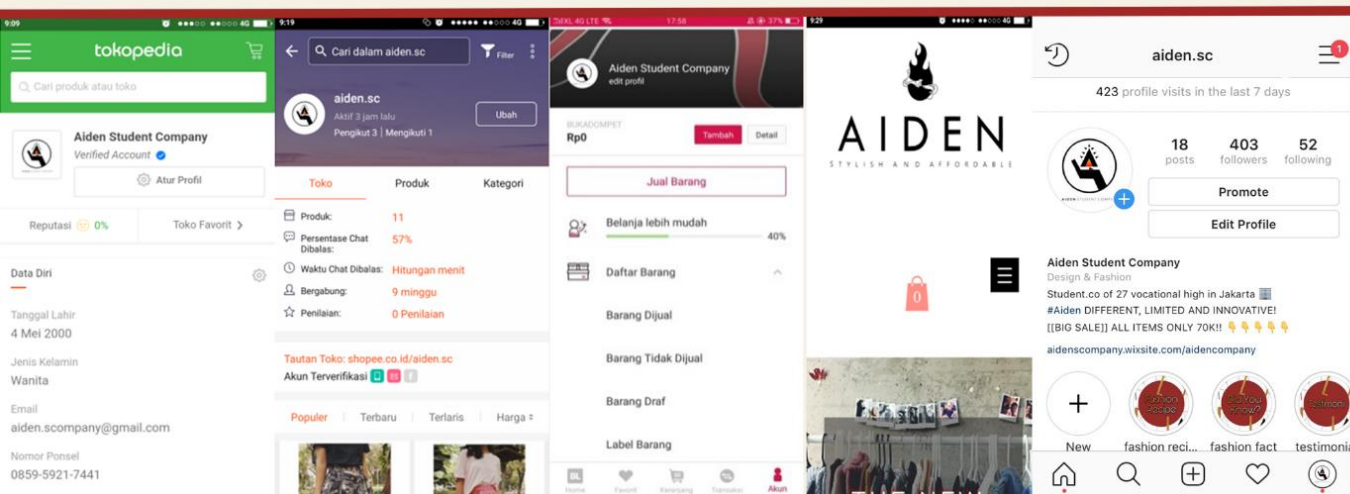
9:09 ●●●○○ 4G

tokopedia

Cari produk atau toko

Aiden Student Company
Verified Account
Atur Profil

Reputasi 0%
Toko Favorit

Data Diri

Tanggal Lahir
4 Mei 2000

Jenis Kelamin
Wanita

Email
aiden.scompany@gmail.com

Nomor Ponsel
0859-5921-7441

9:19 ●●●●● ●●○○○ 4G

Cari dalam aiden.sc
Filter

aiden.sc
Aktif 3 jam lalu
Pengikut 3 | Mengikuti 1
Ubah

Toko
Produk
Kategori

Produk: 11
Persentase Chat Dibalas: 57%
Waktu Chat Dibalas: Hitungan menit
Bergabung: 9 minggu
Penilaian: 0 Penilaian

Tautan Toko: shopee.co.id/aiden.sc
Akun Terverifikasi

Populer | Terbaru | Terlaris | Harga

XL 4G LTE 17:58 37%

Aiden Student Company
edit profil

BUKADOMPET
Rp0
Tambah
Detail

Jual Barang

Belanja lebih mudah
40%

Daftar Barang

Barang Dijual

Barang Tidak Dijual

Barang Draf

Label Barang

Home Favorit Keranjang Transaksi Akun

9:29

AIDEN
STYLISH AND AFFORDABLE

0

9:29 ●●●●● ●●○○○ 4G

aiden.sc
1

423 profile visits in the last 7 days

18 posts
403 followers
52 following

Promote

Edit Profile

Aiden Student Company
Design & Fashion
Student.co of 27 vocational high in Jakarta
#Aiden DIFFERENT, LIMITED AND INNOVATIVE!
[[BIG SALE]] ALL ITEMS ONLY 70K!! 👇👇👇👇👇
aidenscompany.wixsite.com/aidencompany

New
fashion reci...
fashion fact
testimoni